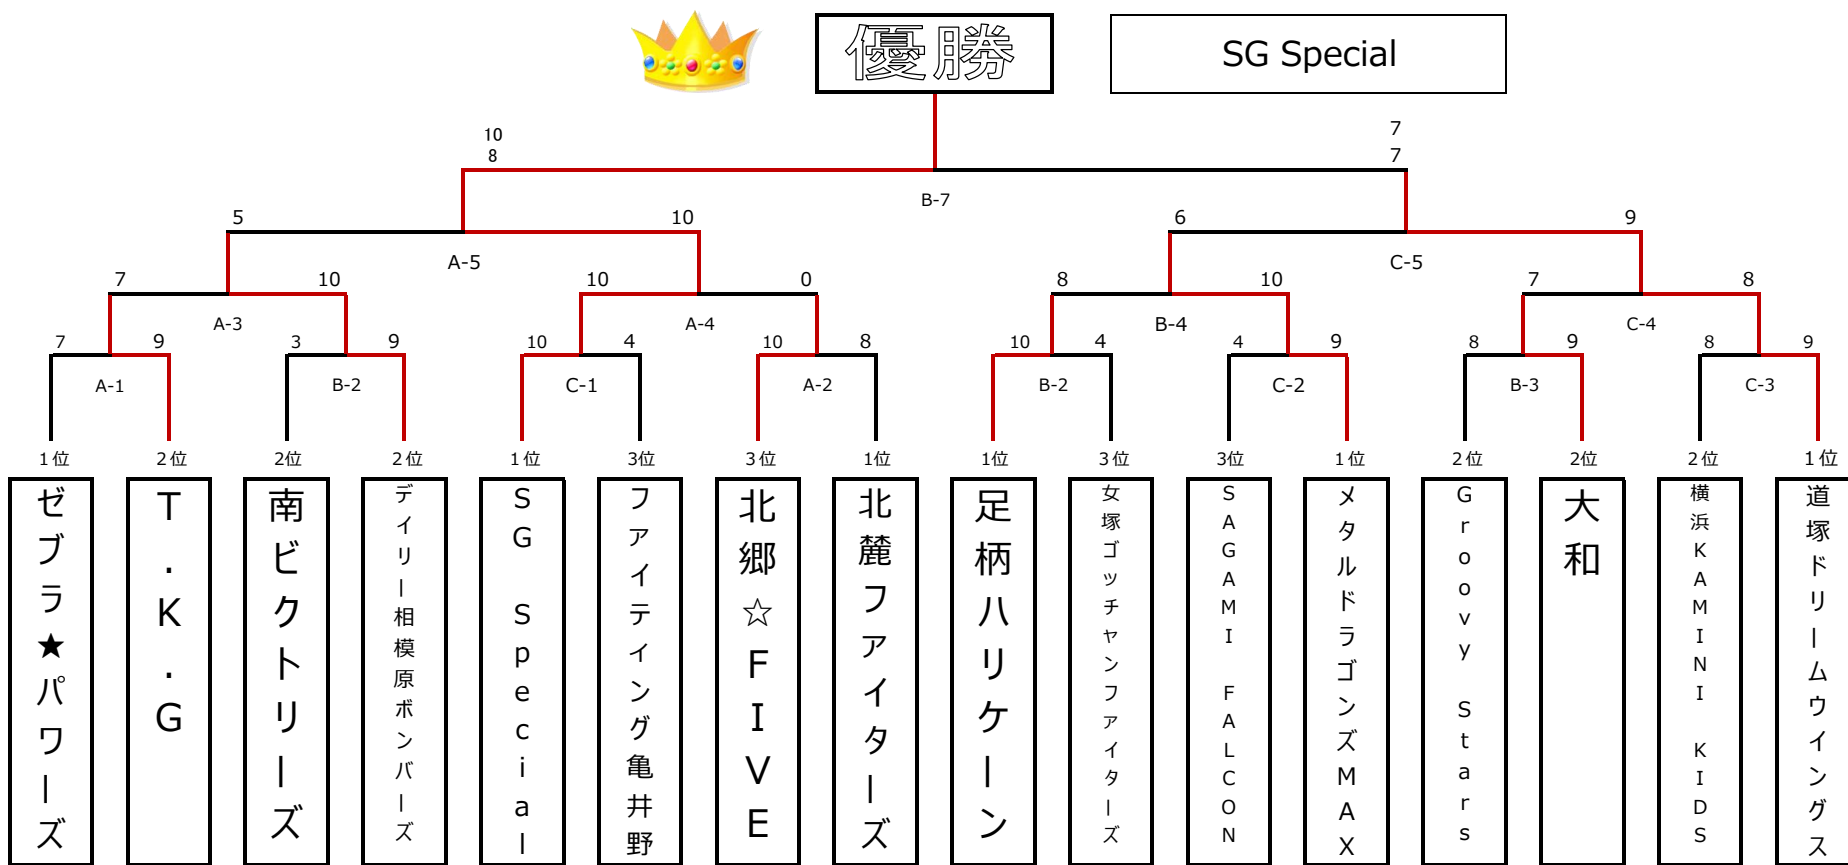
優勝

SG Special

10
8

7
7

B-7

5

10

A-5

6

9

C-5

7

10

A-3

10

0

A-4

8

10

B-4

7

8

C-4

7

9

A-1

3

9

B-2

10

4

C-1

10

8

A-2

10

4

B-2

4

9

C-2

8

9

B-3

8

9

C-3

1位
2位
2位
2位
1位
3位
3位
1位
1位
3位
3位
1位
2位
2位
2位
1位

ゼブラ★パワーズ

T.K.G

南ビクトリーズ

ディリー相模原ボンバーズ

SG Special

ファイティング亀井野

北郷☆FIVE

北麓ファイターズ

足柄ハリケーン

女塚ゴッチャンファイターズ

SAGAMI FALCON

メタルドラゴンズMAX

Groovy Stars

大和

横浜KAMINI KIDS

道塚ドリームウイングス